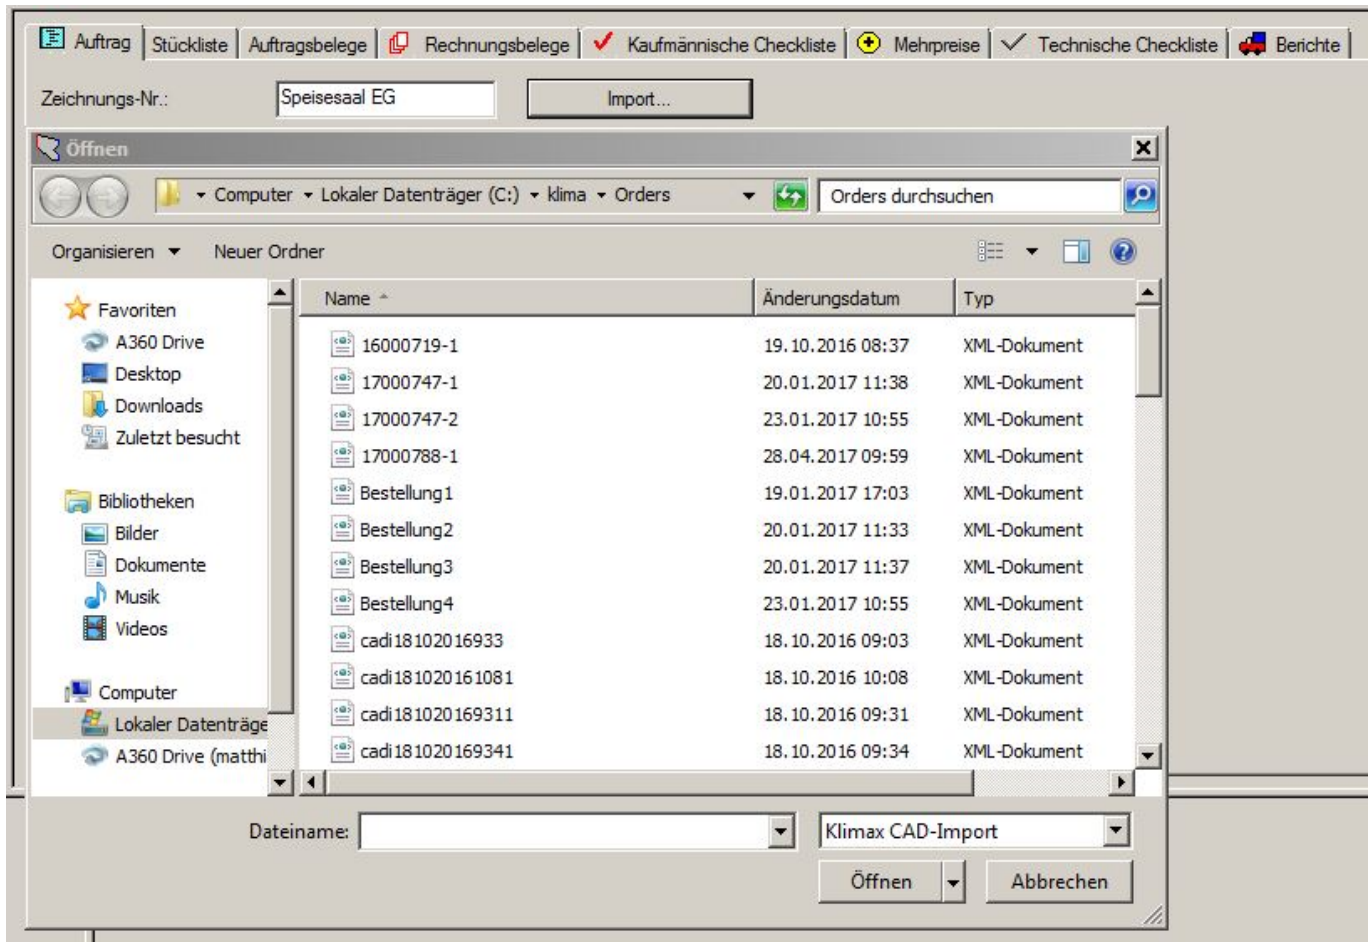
Auftrag | Stückliste | Auftragsbelege | Rechnungsbelege | Kaufmännische Checkliste | Mehrpreise | Technische Checkliste | Berichte

Zeichnungs-Nr.: Speisesaal EG Import...

Öffnen

Computer ▸ Lokaler Datenträger (C:) ▸ klima ▸ Orders

Orders durchsuchen

Organisieren ▾ Neuer Ordner

Favoriten
A360 Drive
Desktop
Downloads
Zuletzt besucht

Bibliotheken
Bilder
Dokumente
Musik
Videos

Computer
Lokaler Datenträge
A360 Drive (matthi

| Name | Änderungsdatum | Typ |
|---|---|---|
| 16000719-1 | 19.10.2016 08:37 | XML-Dokument |
| 17000747-1 | 20.01.2017 11:38 | XML-Dokument |
| 17000747-2 | 23.01.2017 10:55 | XML-Dokument |
| 17000788-1 | 28.04.2017 09:59 | XML-Dokument |
| Bestellung1 | 19.01.2017 17:03 | XML-Dokument |
| Bestellung2 | 20.01.2017 11:33 | XML-Dokument |
| Bestellung3 | 20.01.2017 11:37 | XML-Dokument |
| Bestellung4 | 23.01.2017 10:55 | XML-Dokument |
| cadi18102016933 | 18.10.2016 09:03 | XML-Dokument |
| cadi181020161081 | 18.10.2016 10:08 | XML-Dokument |
| cadi181020169311 | 18.10.2016 09:31 | XML-Dokument |
| cadi181020169341 | 18.10.2016 09:34 | XML-Dokument |

Dateiname:
Klimax CAD-Import
Öffnen
Abbrechen